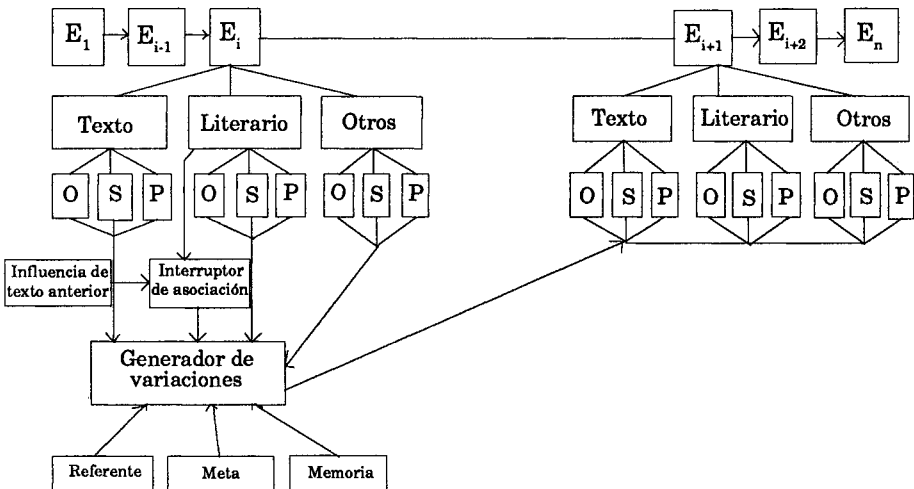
$E_1$ $E_{i-1}$ $E_i$ $E_{i+1}$ $E_{i+2}$ $E_n$

Texto Literario Otros

O S P O S P O S P

Texto Literario Otros

O S P O S P O S P

Influencia de texto anterior

Interruptor de asociación

Generador de variaciones

Referente Meta Memoria